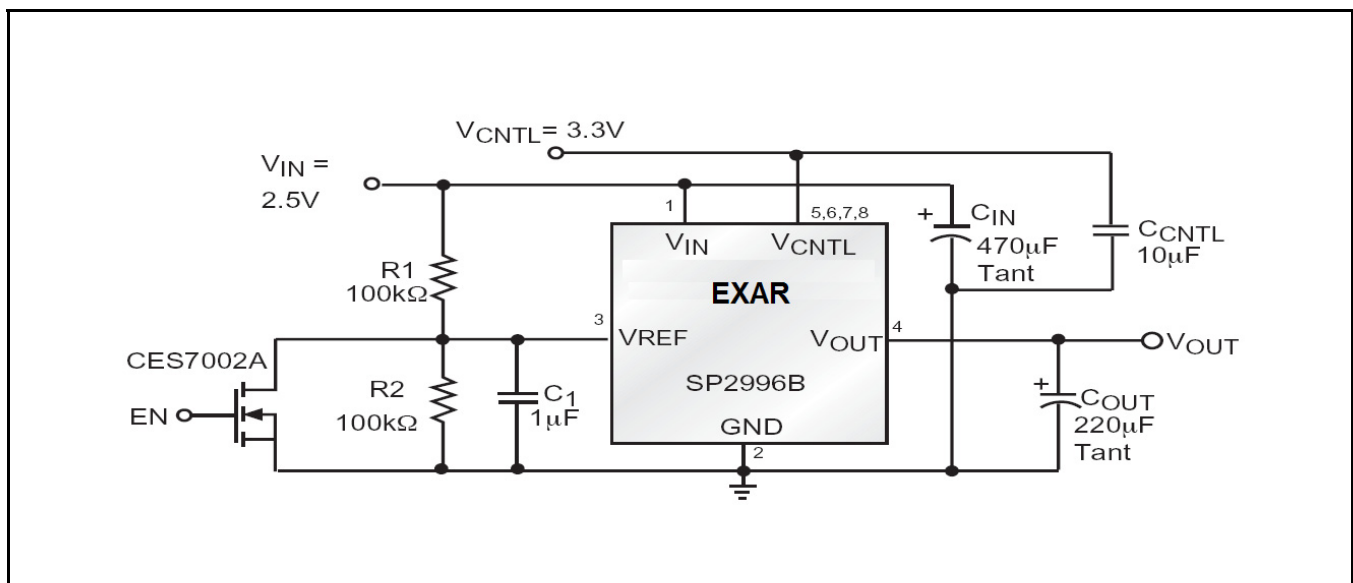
$V_{CNTL}$= 3.3V

$V_{IN}$ = 2.5V

1

5,6,7,8

$V_{IN}$

$V_{CNTL}$

EXAR

+ $C_{IN}$ 470µF Tant

$C_{CNTL}$ 10µF

R1 100kΩ

3

VREF

$V_{OUT}$

4

$V_{OUT}$

CES7002A

EN

R2 100kΩ

$C_1$ 1µF

SP2996B

GND

2

+ $C_{OUT}$ 220µF Tant